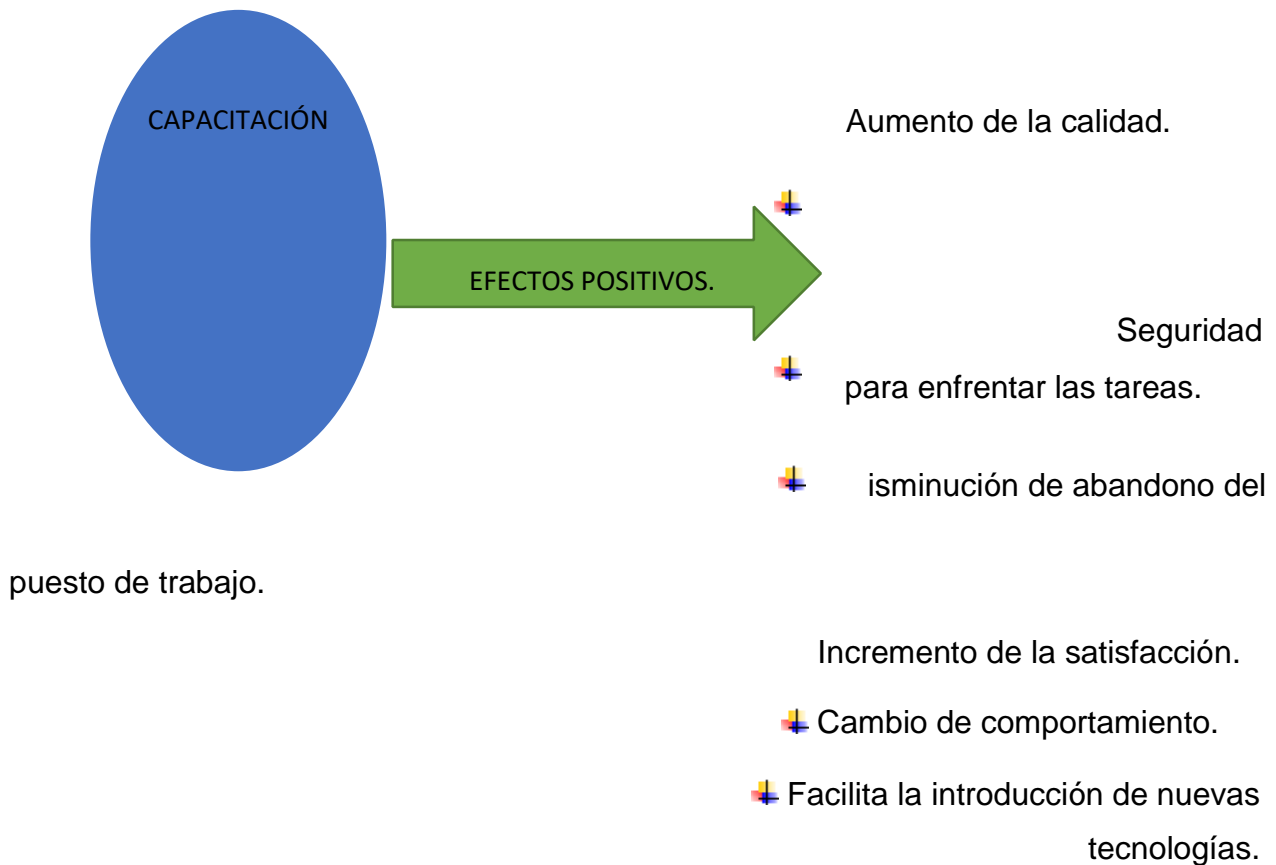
CAPACITACIÓN

EFECTOS POSITIVOS.

Aumento de la calidad.

Seguridad para enfrentar las tareas.

isminución de abandono del puesto de trabajo.

Incremento de la satisfacción.

Cambio de comportamiento.

Facilita la introducción de nuevas tecnologías.